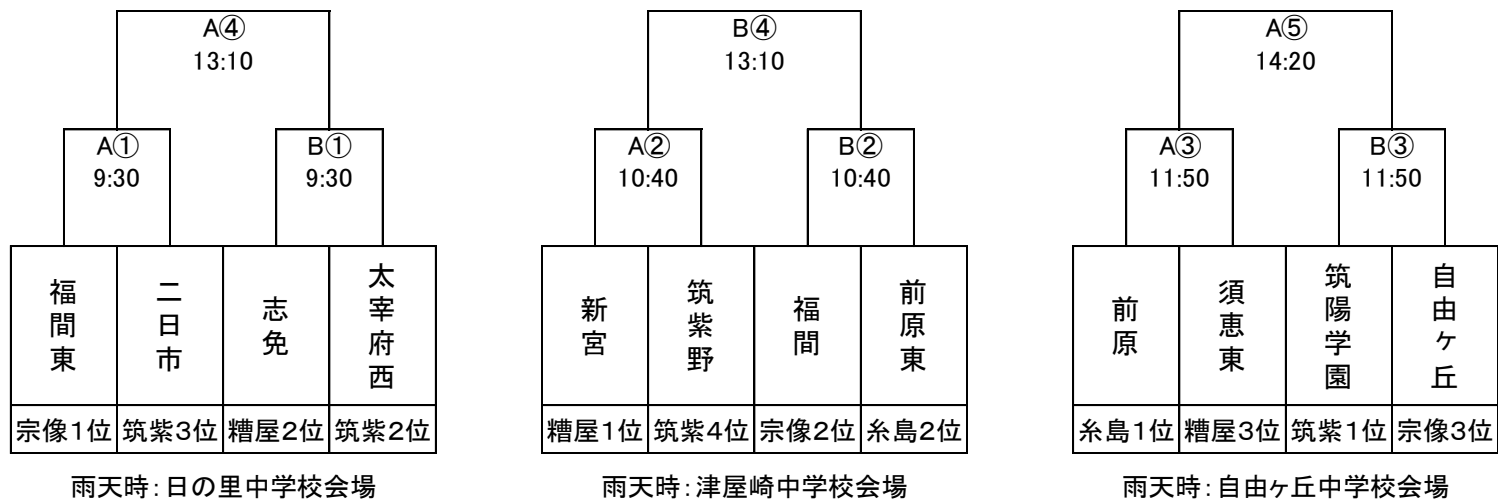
A④
13:10

A①
9:30

B①
9:30

| 福間東 | 二日市 | 志免 | 太宰府西 |
|---|---|---|---|
| 宗像1位 | 筑紫3位 | 糟屋2位 | 筑紫2位 |

雨天時：日の里中学校会場

B④
13:10

A②
10:40

B②
10:40

| 新宮 | 筑紫野 | 福間 | 前原東 |
|---|---|---|---|
| 糟屋1位 | 筑紫4位 | 宗像2位 | 糸島2位 |

雨天時：津屋崎中学校会場

A⑤
14:20

A③
11:50

B③
11:50

| 前原 | 須恵東 | 筑陽学園 | 自由ヶ丘 |
|---|---|---|---|
| 糸島1位 | 糟屋3位 | 筑紫1位 | 宗像3位 |

雨天時：自由ヶ丘中学校会場